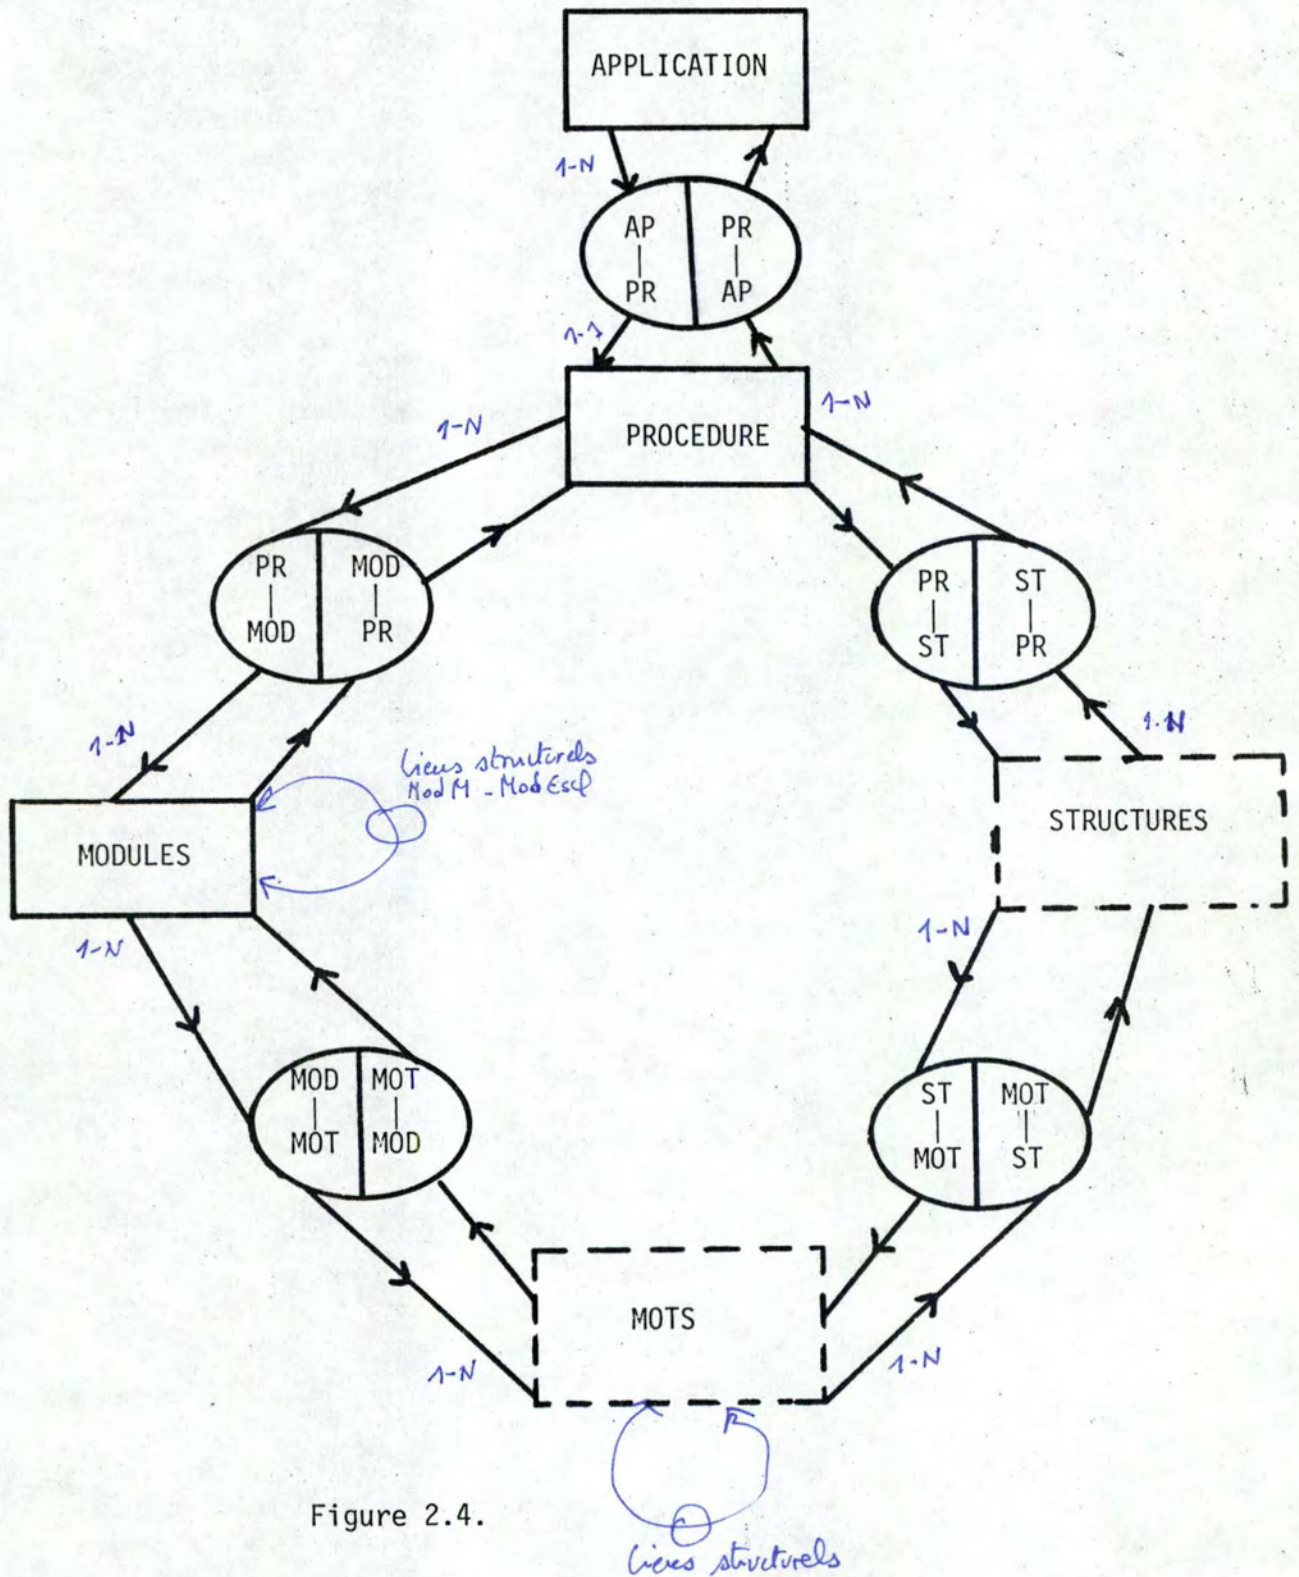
APPLICATION

1-N

AP | PR

PR | AP

1-1

PROCEDURE

1-N

1-N

PR | MOD

MOD | PR

PR | ST

ST | PR

1-N

1-N

Liens structurels Mod M - Mod Escl

MODULES

STRUCTURES

1-N

1-N

MOD | MOT

MOT | MOD

ST | MOT

MOT | ST

MOTS

1-N

1-N

Figure 2.4.

Liens structurels